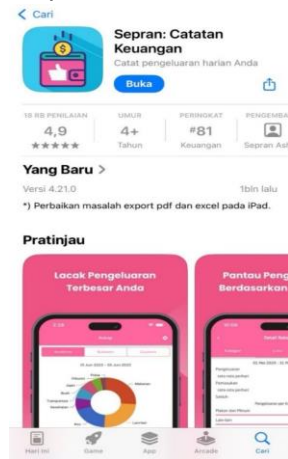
< Cari

Sepran: Catatan Keuangan
Catat pengeluaran harian Anda
Buka

18 RB PENILAIAN
4,9
★★★★★

UMUR
4+
Tahun

PERINGKAT
#81
Keuangan

PENGEMBA
Sepran Asl

Yang Baru >
Versi 4.21.0
1bln lalu
*) Perbaikan masalah export pdf dan excel pada iPad.

Pratinjau

Lacak Pengeluaran Terbesar Anda

Pantau Peng Berdasarkan

Hari Ini
Game
App
Arcade
Cari